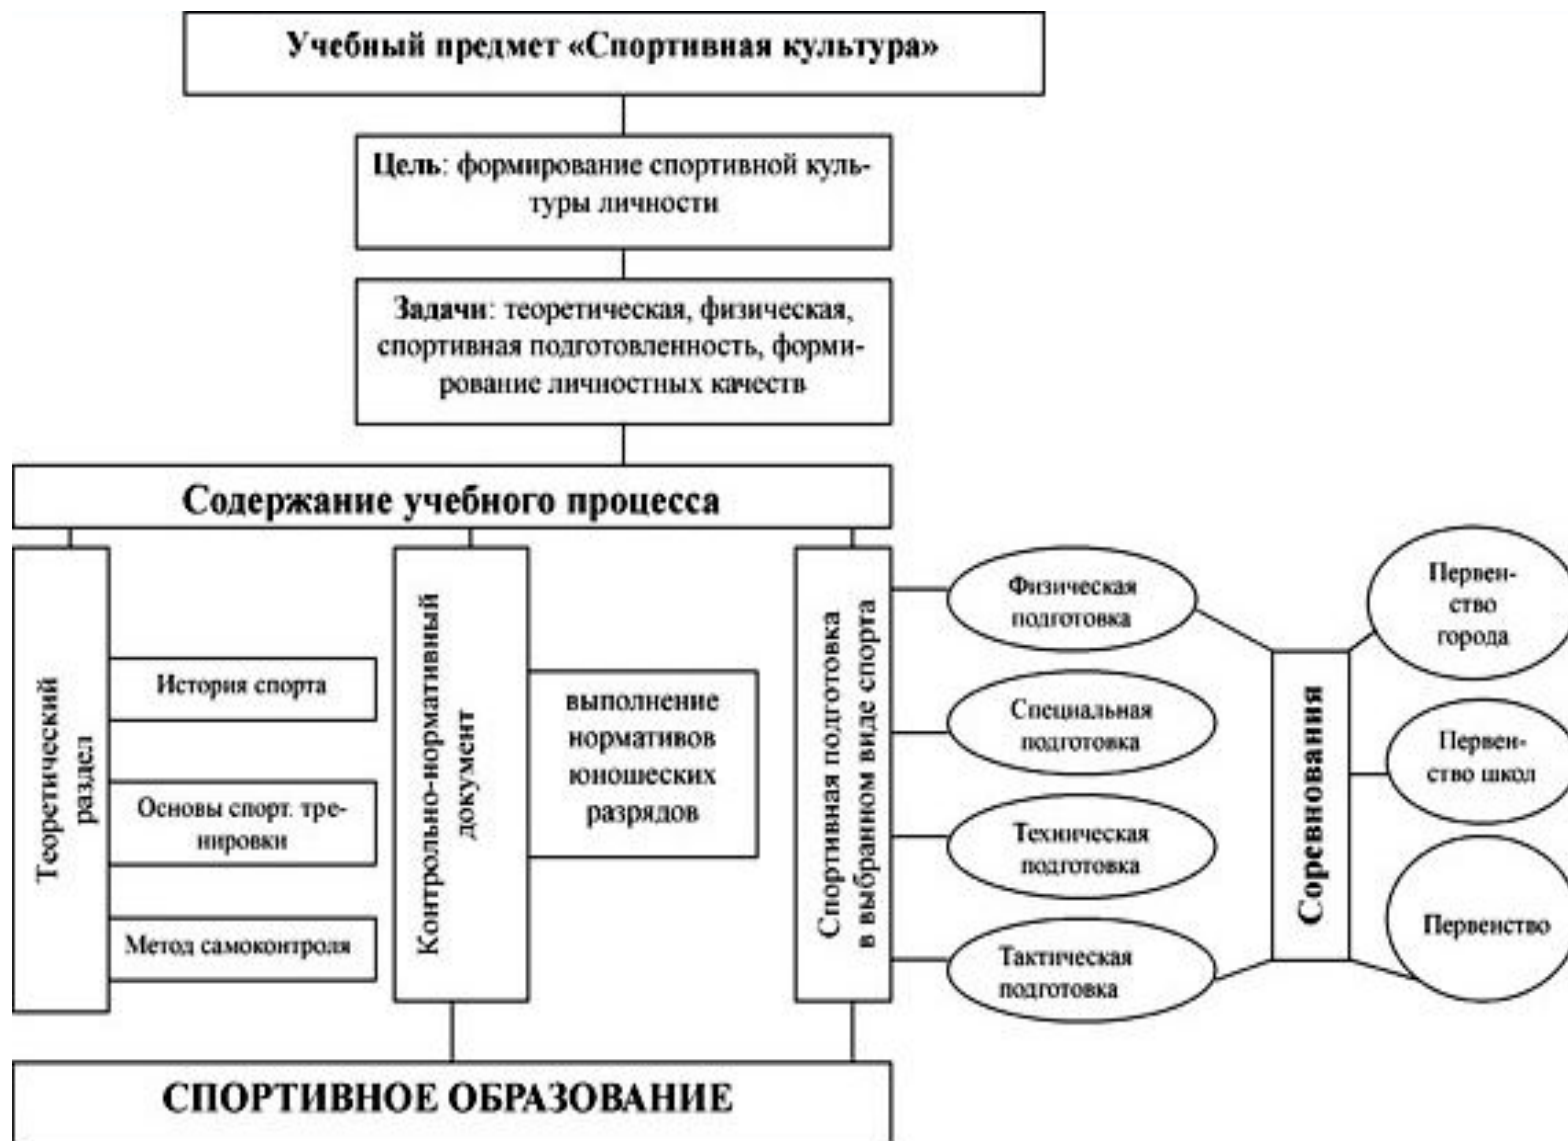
Учебный предмет «Спортивная культура»

Цель: формирование спортивной культуры личности

Задачи: теоретическая, физическая, спортивная подготовленность, формирование личностных качеств

Содержание учебного процесса

Теоретический раздел

История спорта

Основы спорт. тренировки

Метод самоконтроля

Контрольно-нормативный документ

выполнение нормативов юношеских разрядов

Спортивная подготовка в выбранном виде спорта

Физическая подготовка

Специальная подготовка

Техническая подготовка

Тактическая подготовка

Соревнования

Первенство города

Первенство школ

Первенство

СПОРТИВНОЕ ОБРАЗОВАНИЕ